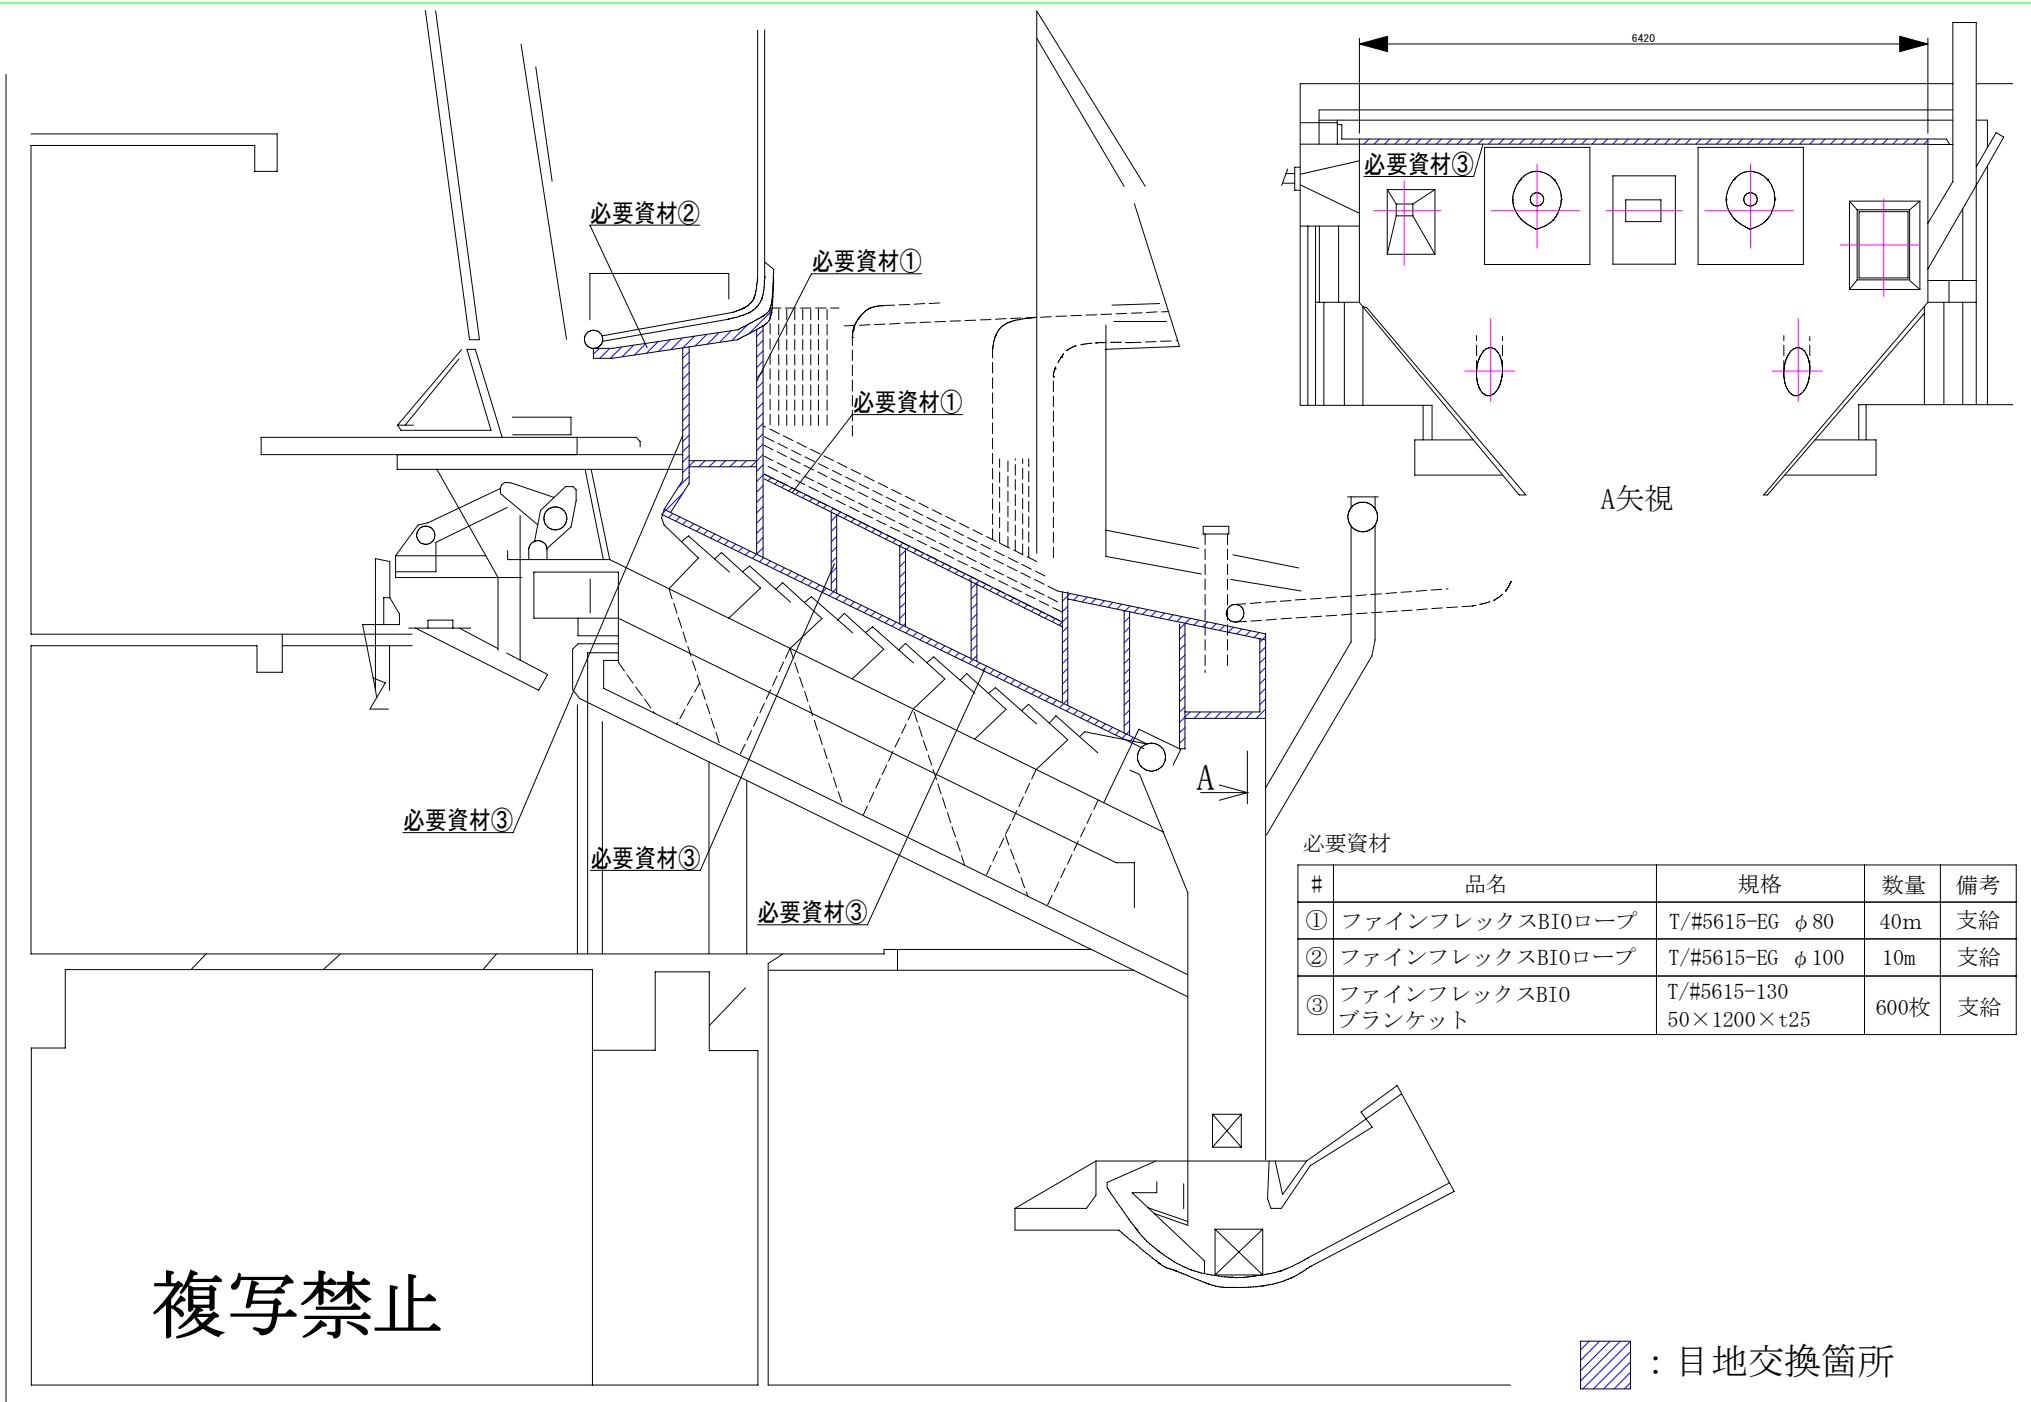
6420

必要資材③

A矢視

必要資材②

必要資材①

必要資材①

必要資材③

必要資材③

必要資材③

A

必要資材

| # | 品名 | 規格 | 数量 | 備考 |
|---|---|---|---|---|
| ① | ファインフレックスBIOロープ | T/#5615-EG φ80 | 40m | 支給 |
| ② | ファインフレックスBIOロープ | T/#5615-EG φ100 | 10m | 支給 |
| ③ | ファインフレックスBIO ブランケット | T/#5615-130 50×1200×t25 | 600枚 | 支給 |

複写禁止

：目地交換箇所